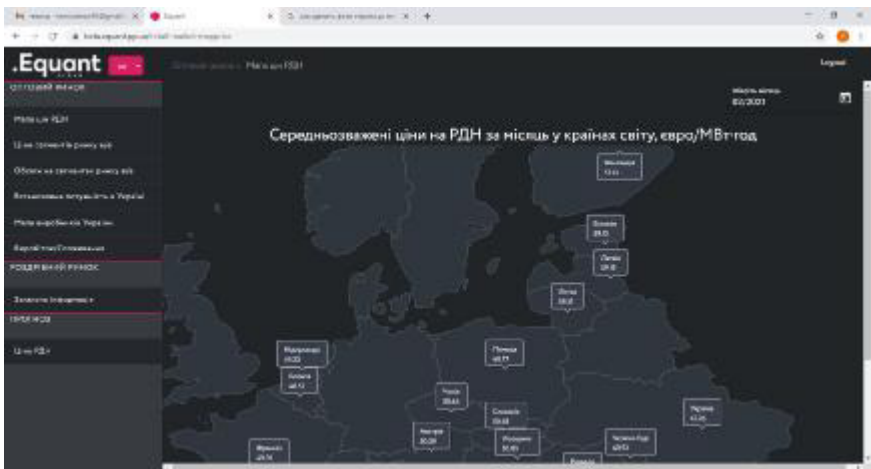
.Equant

Середньозважені ціни на РДН за місяць у країнах світу, євро/МВт-год

Logout

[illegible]
02/2021

Оптовий ринок
Мапа цін РДН
Ціна сегментів ринку ее
Обсяги за сегментами ринку ее
Встановлена потужність в Україні
Мапа виробників України
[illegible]
Роздрібний ринок
Загальна інформація
Прогнози
Ціни РДН

Оптовий ринок › Мапа цін РДН

Фінляндія
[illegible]
Естонія
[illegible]
Латвія
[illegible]
Литва
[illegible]
Нідерланди
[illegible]
Бельгія
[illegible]
Польща
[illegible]
Чехія
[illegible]
Словаччина
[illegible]
Австрія
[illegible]
Угорщина
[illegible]
Україна
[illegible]
Франція
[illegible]
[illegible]